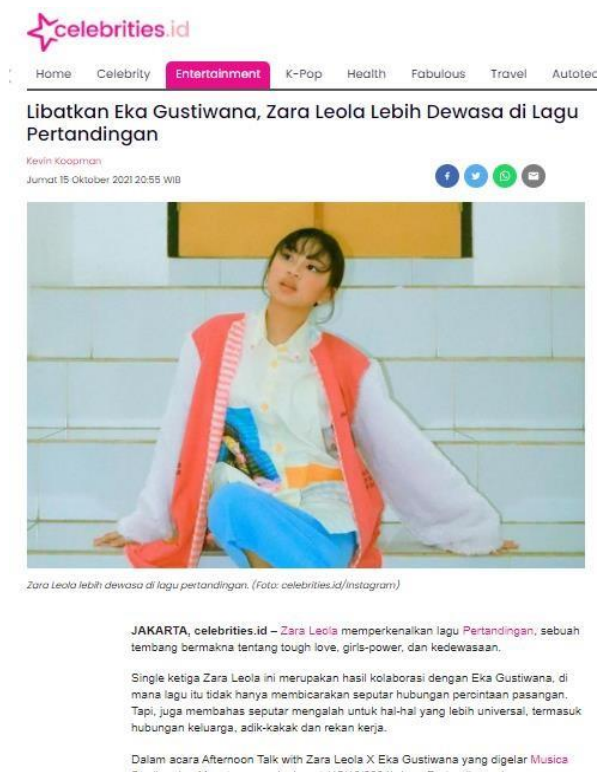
celebrities.id

Home Celebrity Entertainment K-Pop Health Fabulous Travel Autotec

Libatkan Eka Gustiwana, Zara Leola Lebih Dewasa di Lagu Pertandingan

Kevin Koopman
Jumat 15 Oktober 2021 20:55 WIB

Zara Leola lebih dewasa di lagu pertandingan. (Foto: celebrities.id/instagram)

JAKARTA, celebrities.id – Zara Leola memperkenalkan lagu Pertandingan, sebuah tembang bermakna tentang tough love, girls-power, dan kedewasaan.

Single ketiga Zara Leola ini merupakan hasil kolaborasi dengan Eka Gustiwana, di mana lagu itu tidak hanya membicarakan seputar hubungan percintaan pasangan. Tapi, juga membahas seputar mengalah untuk hal-hal yang lebih universal, termasuk hubungan keluarga, adik-kakak dan rekan kerja.

Dalam acara Afternoon Talk with Zara Leola X Eka Gustiwana yang digelar Musica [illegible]